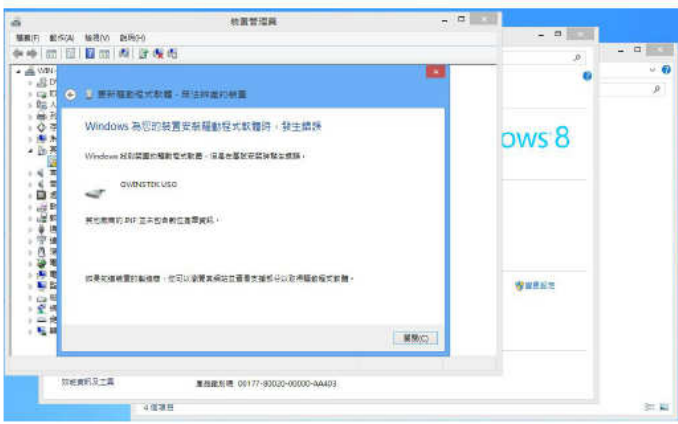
裝置管理員

檔案(F) 動作(A) 檢視(V) 說明(H)

WIN

更新驅動程式軟體 - 無法辨識的裝置

Windows 為您的裝置安裝驅動程式軟體時，發生錯誤

Windows 找到裝置的驅動程式軟體，但是在嘗試安裝時發生錯誤。

OWENSTEK USB

第三方的 INF 並未包含數位簽章資訊。

如果知道裝置的製造商，您可以瀏覽其網站並查看支援部分以取得驅動程式軟體。

關閉(C)

ows 8

變更設定

功能資訊及工具

產品識別碼 00177-80020-00000-AA403

4 個項目